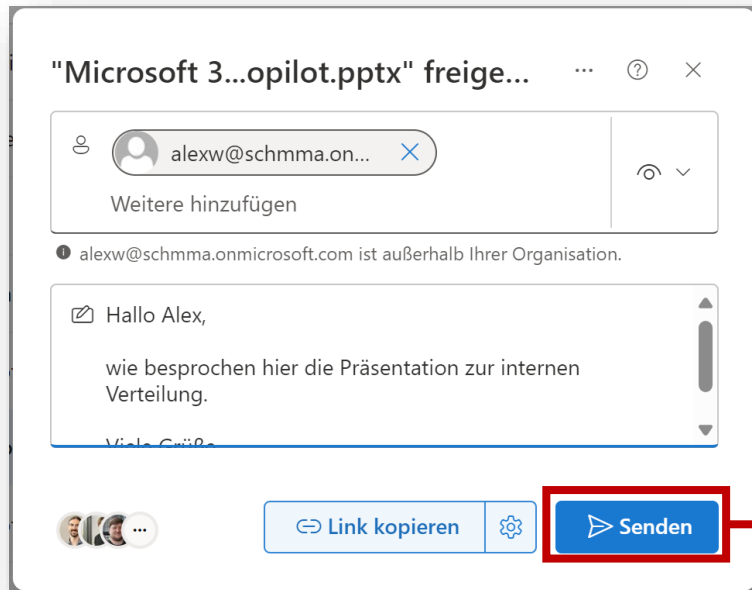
"Microsoft 3...opilot.pptx" freige...

alexw@schmma.on...

Weitere hinzufügen

alexw@schmma.onmicrosoft.com ist außerhalb Ihrer Organisation.

Hallo Alex,

wie besprochen hier die Präsentation zur internen Verteilung.

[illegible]

Link kopieren

Senden